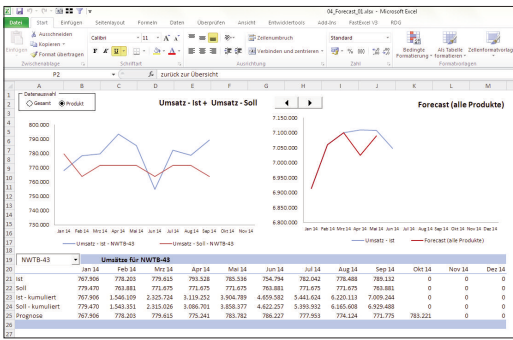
04_Forecast_01.xlsx - Microsoft Excel

Datei Start Einfügen Seitenlayout Formeln Daten Überprüfen Ansicht Entwicklertools Add-Ins PastExcel V3 RDG

Einfügen Ausschneiden Kopieren Format übertragen Zwischenablage
Calibri 11 F K U Schriftart
Zeilenumbruch Verbinden und zentrieren Ausrichtung
Standard Zahl
Bedingte Formatierung Als Tabelle formatieren Zellenformatvorlagen Formatvorlagen

P2 fx zurück zur Übersicht

A B C D E F G H I J K L M

Datenauswahl
Gesamt Produkt

Umsatz - Ist + Umsatz - Soll

Forecast (alle Produkte)

800.000
790.000
780.000
770.000
760.000
750.000
740.000
730.000
Jan 14 Feb 14 Mrz 14 Apr 14 Mai 14 Jun 14 Jul 14 Aug 14 Sep 14 Okt 14 Nov 14
Umsatz - Ist - NWTB-43
Umsatz - Soll - NWTB-43

7.150.000
7.100.000
7.050.000
7.000.000
6.950.000
6.900.000
6.850.000
6.800.000
Jan 14 Feb 14 Mrz 14 Apr 14 Mai 14 Jun 14
Umsatz - Ist
Forecast (alle Produkte)

NWTB-43 Umsätze für NWTB-43

| | Jan 14 | Feb 14 | Mrz 14 | Apr 14 | Mai 14 | Jun 14 | Jul 14 | Aug 14 | Sep 14 | Okt 14 | Nov 14 | Dez 14 |
|---|---|---|---|---|---|---|---|---|---|---|---|---|
| Ist | 767.906 | 778.203 | 779.615 | 793.528 | 785.536 | 754.794 | 782.042 | 778.488 | 789.132 | 0 | 0 | 0 |
| Soll | 779.470 | 763.881 | 771.675 | 771.675 | 785.536 | 763.881 | 771.675 | 763.881 | 763.881 | 0 | 0 | 0 |
| Ist - kumuliert | 767.906 | 1.546.109 | 2.325.724 | 3.119.252 | 3.904.789 | 4.659.582 | 5.441.624 | 6.220.113 | 7.009.244 | 0 | 0 | 0 |
| Soll - kumuliert | 779.470 | 1.543.351 | 2.315.026 | 3.086.701 | 3.858.377 | 4.622.257 | 5.393.932 | 6.165.608 | 6.929.489 | 0 | 0 | 0 |
| Prognose | 767.906 | 778.203 | 779.615 | 775.241 | 783.782 | 786.227 | 777.953 | 774.124 | 771.775 | 783.221 | 0 | 0 |